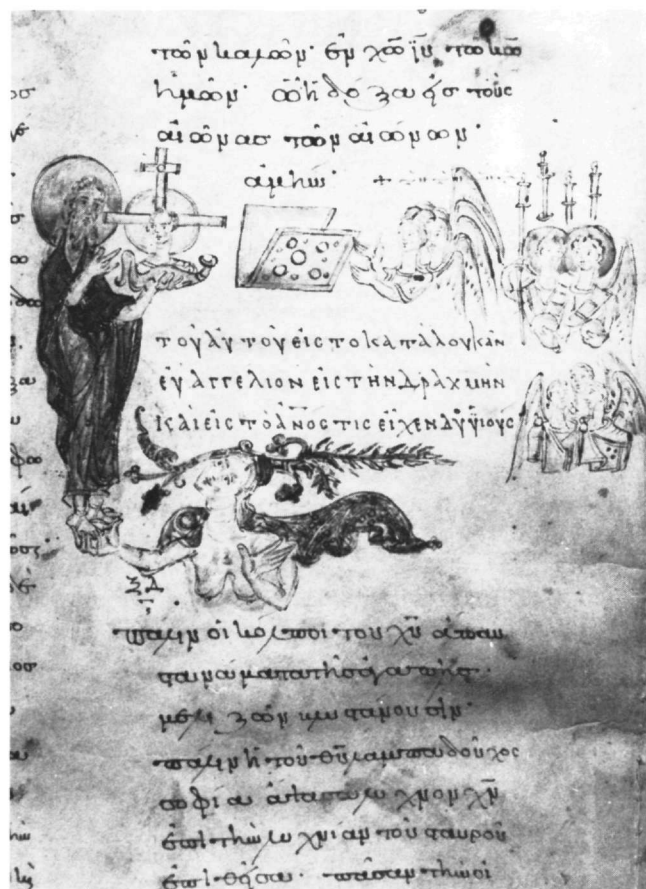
τῶν καλῶν· ἐν χῷ ἰυ̃ τῷ κῷ ἡμῶν· ᾧ ἡ δόξα καὶ τὸ κράτος εἰς τοὺς αἰῶνας τῶν αἰώνων· ἀμήν·

ΤΟΥ ΑΓΙΟΥ ΕΙΣ ΤΟ ΚΑΤΑ ΛΟΥΚΑΝ ΕΥΑΓΓΕΛΙΟΝ ΕΙΣ ΤΗΝ ΔΡΑΧΜΗΝ ΚΑΙ ΕΙΣ ΤΟ ΤΙΣ ΕΙΧΕΝ ΔΥ̕ΥΙΟΥΣ

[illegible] οἱ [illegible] τοῦ χυ̃ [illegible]
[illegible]
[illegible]
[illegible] τοῦ θῦ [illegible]
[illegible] χυ̃
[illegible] χυ̃ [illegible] τοῦ σταυροῦ
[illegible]

ζα